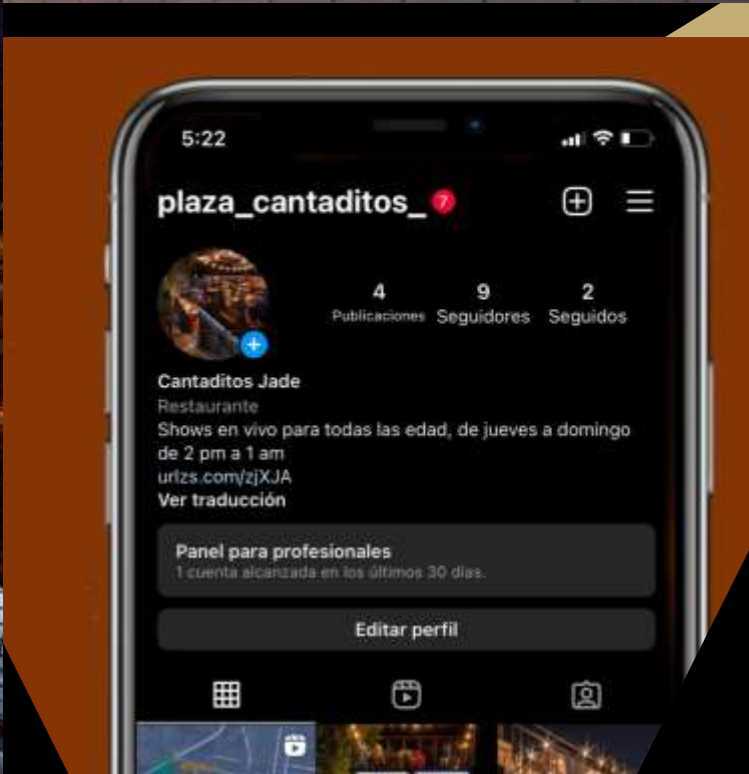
5:22

plaza_cantaditos_ 7

4 Publicaciones
9 Seguidores
2 Seguidos

Cantaditos Jade
Restaurante
Shows en vivo para todas las edad, de jueves a domingo de 2 pm a 1 am
urlzs.com/zjXJA
Ver traducción

Panel para profesionales
1 cuenta alcanzada en los últimos 30 días.

Editar perfil